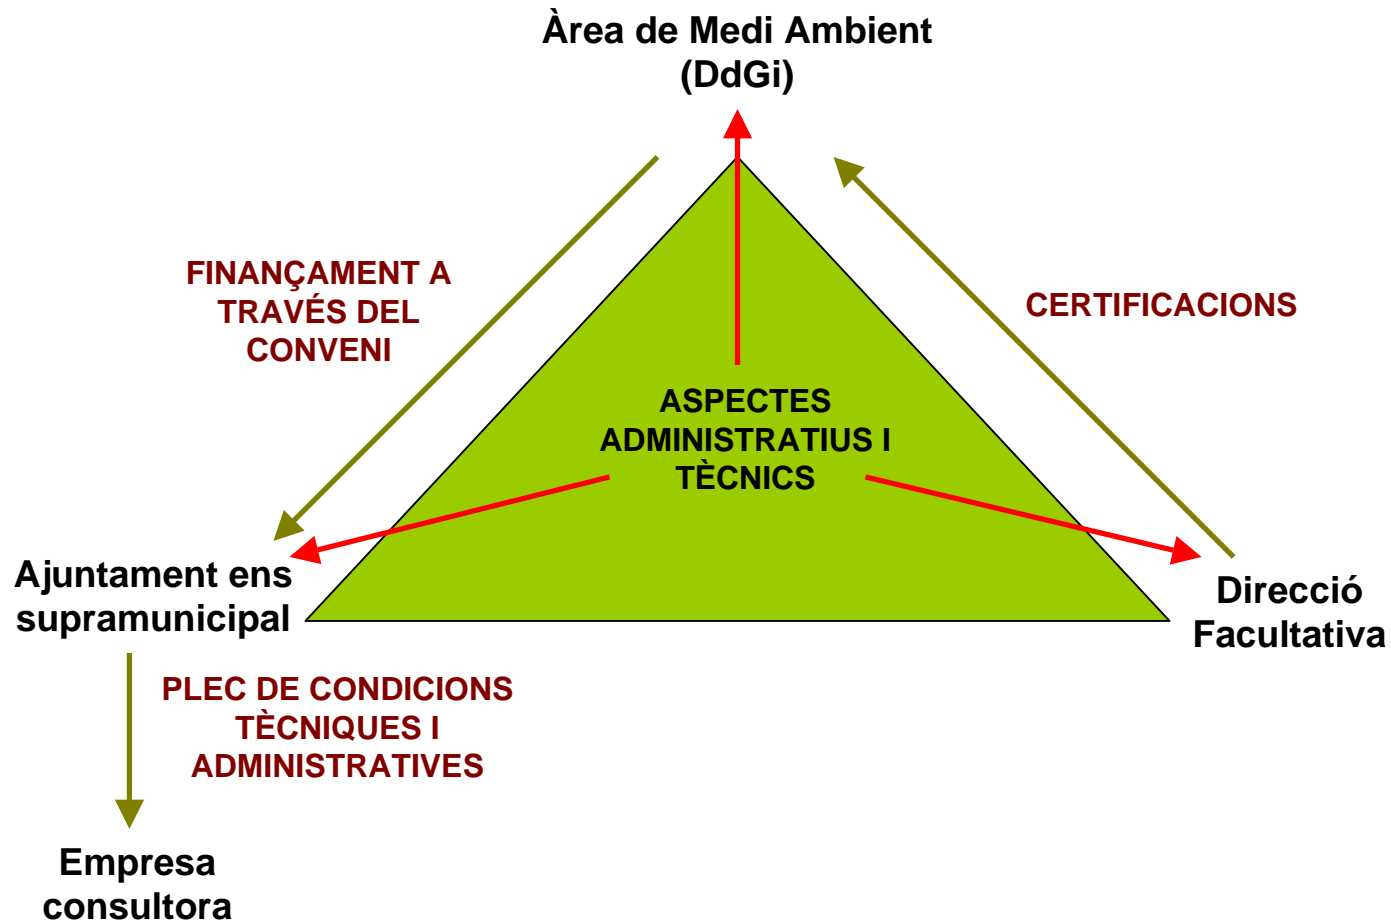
Àrea de Medi Ambient (DdGi)

FINANÇAMENT A TRAVÉS DEL CONVENI

CERTIFICACIONS

ASPECTES ADMINISTRATIUS I TÈCNICS

Ajuntament ens supramunicipal

Direcció Facultativa

PLEC DE CONDICIONS TÈCNIQUES I ADMINISTRATIVES

Empresa consultora